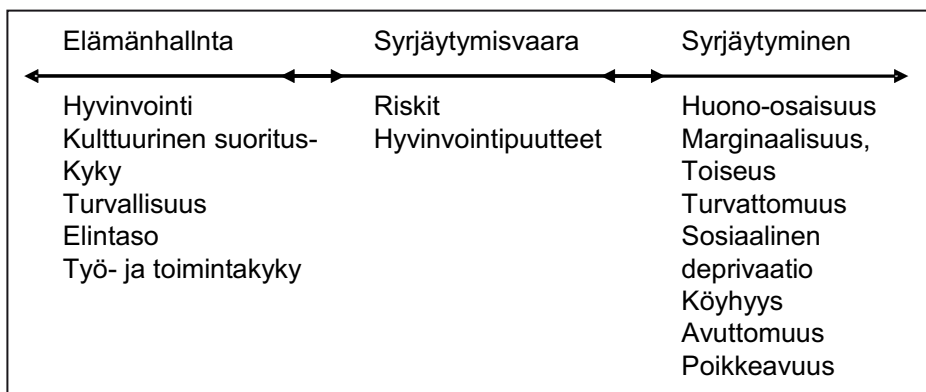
Elämänhallnta

Hyvinvointi
Kulttuurinen suoritus-
Kyky
Turvallisuus
Elintaso
Työ- ja toimintakyky

Syrjäytymisvaara

Riskit
Hyvinvointipuutteet

Syrjäytyminen

Huono-osaisuus
Marginaalisuus,
Toiseus
Turvattomuus
Sosiaalinen
deprivaatio
Köyhyys
Avuttomuus
Poikkeavuus